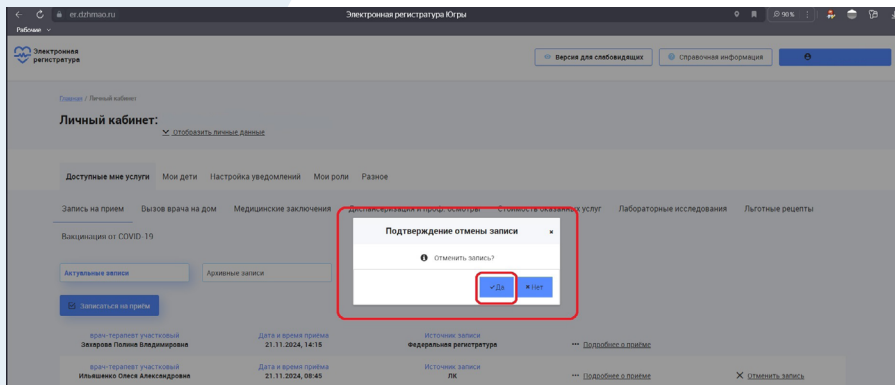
er.dzhmao.ru
Электронная регистратура Югры
90%
Рабочие

Электронная регистратура
Версия для слабовидящих
Справочная информация

Главная / Личный кабинет
Личный кабинет:
Отобразить личные данные

Доступные мне услуги
Мои дети
Настройка уведомлений
Мои роли
Разное

Запись на прием
Вызов врача на дом
Медицинские заключения
Диспансеризация и проф. осмотры
Стоимость оказанных услуг
Лабораторные исследования
Льготные рецепты

Вакцинация от COVID-19

Актуальные записи
Архивные записи

Записаться на приём

Подтверждение отмены записи
×
Отменить запись?
Да
Нет

врач-терапевт участковый
Захарова Полина Владимировна
Дата и время приема
21.11.2024, 14:15
Источник записи
Федеральная регистратура
Подробнее о приёме

врач-терапевт участковый
Ильященко Олеся Александровна
Дата и время приема
21.11.2024, 08:45
Источник записи
ЛК
Подробнее о приёме
Отменить запись